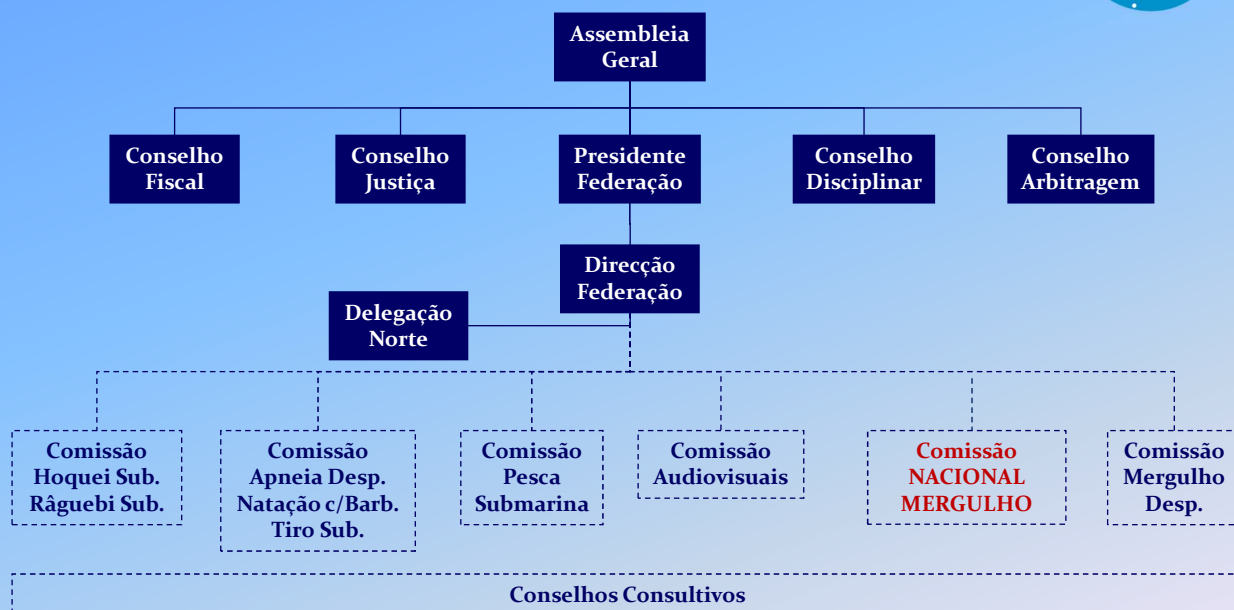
Assembleia Geral

Conselho Fiscal

Conselho Justiça

Presidente Federação

Conselho Disciplinar

Conselho Arbitragem

Direcção Federação

Delegação Norte

Comissão Hoquei Sub. Râguebi Sub.

Comissão Apneia Desp. Natação c/Barb. Tiro Sub.

Comissão Pesca Submarina

Comissão Audiovisuais

Comissão NACIONAL MERGULHO

Comissão Mergulho Desp.

Conselhos Consultivos